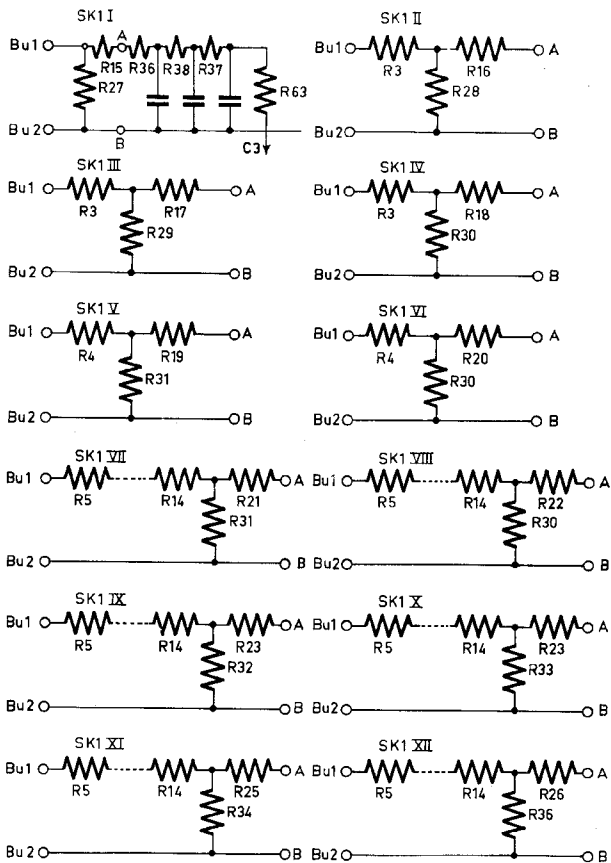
SK1 I
Bu1 A R15 R36 R38 R37 R27 R63 Bu2 B C3

SK1 II
Bu1 R3 R16 A R28 Bu2 B

SK1 III
Bu1 R3 R17 A R29 Bu2 B

SK1 IV
Bu1 R3 R18 A R30 Bu2 B

SK1 V
Bu1 R4 R19 A R31 Bu2 B

SK1 VI
Bu1 R4 R20 A R30 Bu2 B

SK1 VII
Bu1 R5 R14 R21 A R31 Bu2 B

SK1 VIII
Bu1 R5 R14 R22 A R30 Bu2 B

SK1 IX
Bu1 R5 R14 R23 A R32 Bu2 B

SK1 X
Bu1 R5 R14 R23 A R33 Bu2 B

SK1 XI
Bu1 R5 R14 R25 A R34 Bu2 B

SK1 XII
Bu1 R5 R14 R26 A R36 Bu2 B